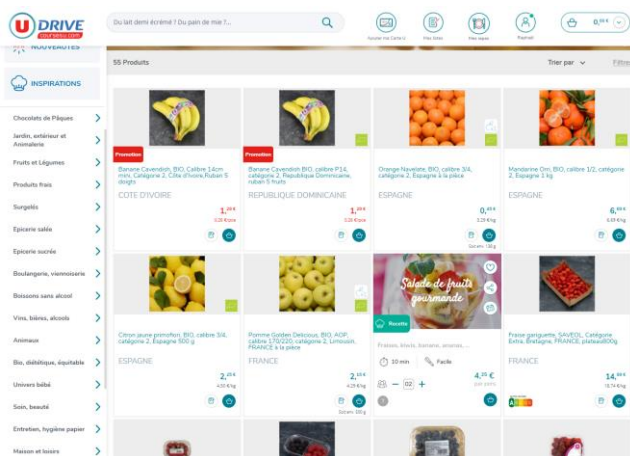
U DRIVE
coursesu.com

Du lait demi écrémé ? Du pain de mie ?...

Ajouter ma Carte U
Mes listes
Mes repas
Paymath
0,00 €

NOUVEAUTÉS

INSPIRATIONS

Chocolats de Pâques
Jardin, extérieur et Animalerie
Fruits et Légumes
Produits frais
Surgelés
Epicerie salée
Epicerie sucrée
Boulangerie, viennoiserie
Boissons sans alcool
Vins, bières, alcools
Animaux
Bio, diététique, équitable
Univers bébé
Soin, beauté
Entretien, hygiène papier
Maison et loisirs

55 Produits

Trier par
Filtrer

Promotion
Banane Cavendish, BIO, Calibre 14cm mini, Catégorie 2, Côte d'Ivoire,Rubans 5 doigts
COTE D'IVOIRE
1,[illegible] €
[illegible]

Promotion
Banane Cavendish BIO, calibre P14, catégorie 2, République Dominicaine, ruban 5 fruits
REPUBLIQUE DOMINICAINE
1,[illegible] €
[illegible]

Orange Navelate, BIO, calibre 3/4, catégorie 2, Espagne à la pièce
ESPAGNE
0,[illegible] €
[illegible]
Soit env. 130 g

Mandarine Orri, BIO, calibre 1/2, catégorie 2, Espagne 1 kg
ESPAGNE
6,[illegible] €
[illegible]

Citron jaune primofiori, BIO, calibre 3/4, catégorie 2, Espagne 500 g
ESPAGNE
2,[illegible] €
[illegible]

Pomme Golden Delicious, BIO, AOP, calibre 170/220, catégorie 2, Limousin, FRANCE à la pièce
FRANCE
2,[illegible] €
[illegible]
Soit env. 500 g

Salade de fruits gourmande
Recette
Fraises, kiwis, banane, ananas,...
10 min
Facile
02
4,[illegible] €
par pers.

Fraise gariguette, SAVEOL, Catégorie Extra, Bretagne, FRANCE, plateau 500g
FRANCE
14,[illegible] €
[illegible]